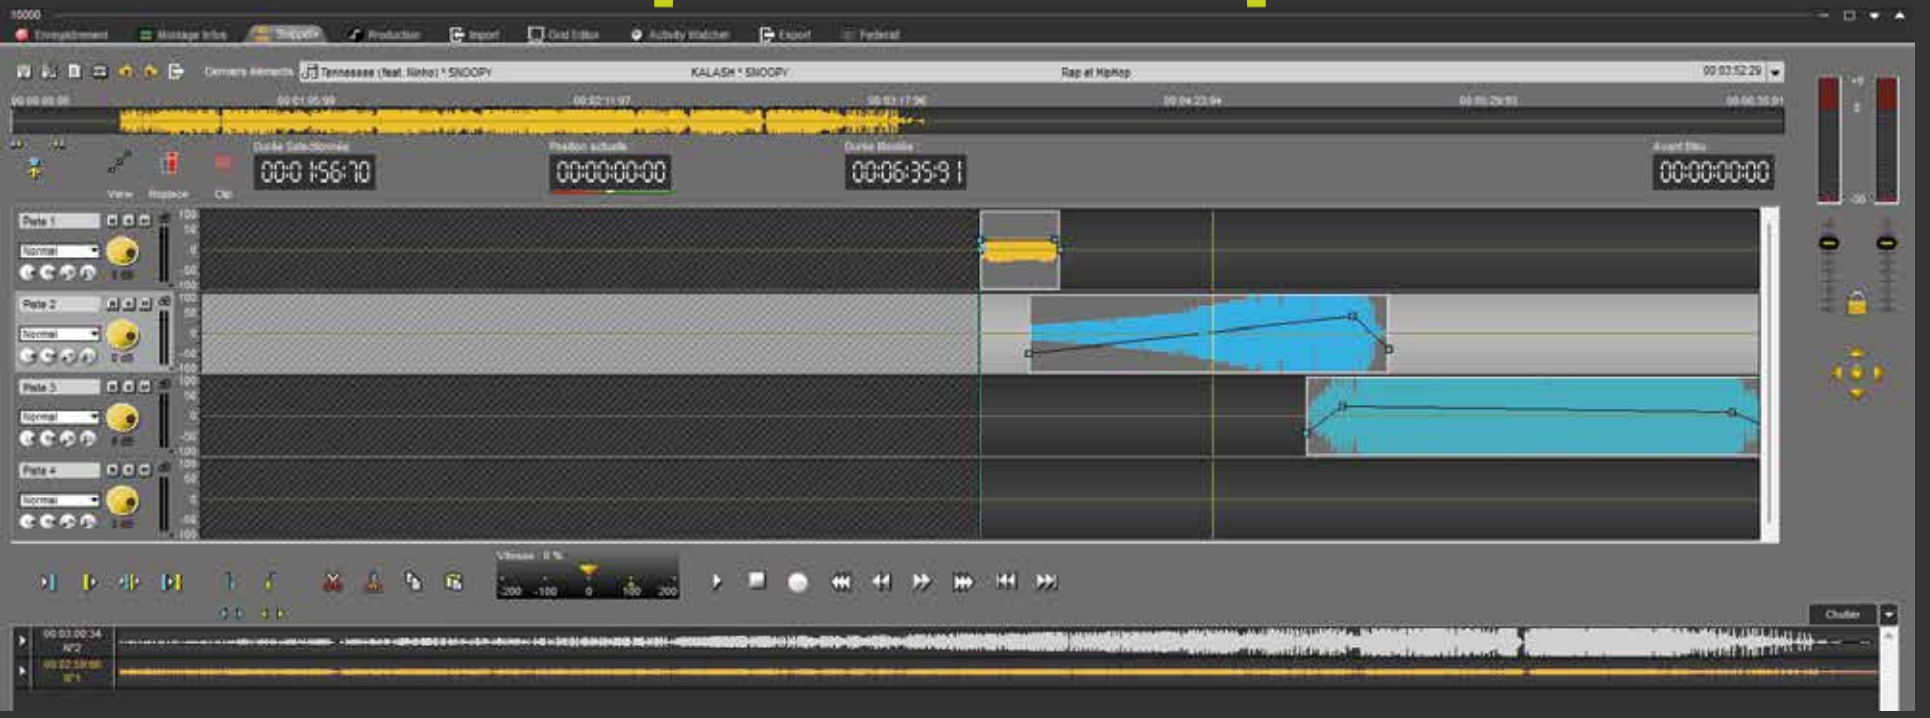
10000

Enregistrement Montage Infos Support Production Import Grid Editor Activity Watcher Export Federal

Derniers éléments Tennessee (feat. Ninho) * SNOOPY KALASH * SNOOPY Rap et HipHop 00:03:52:29

00:00:00:00 00:01:05:99 00:02:11:97 00:03:17:96 00:04:23:94 00:05:29:93 00:06:35:91

View Replace Clip

Durée Sélectionnée 00:01:56:70
Position actuelle 00:00:00:00
Durée Montée 00:06:35:91
Avant Bloc 00:00:00:00

Piste 1 Normal 0 dB
Piste 2 Normal 0 dB
Piste 3 Normal 0 dB
Piste 4 Normal 0 dB

100 50 0 -50 -100

Vitesse : 0 %
-200 -100 0 100 200

Choisir

00:03:00:34 N°2
00:02:59:66 N°1